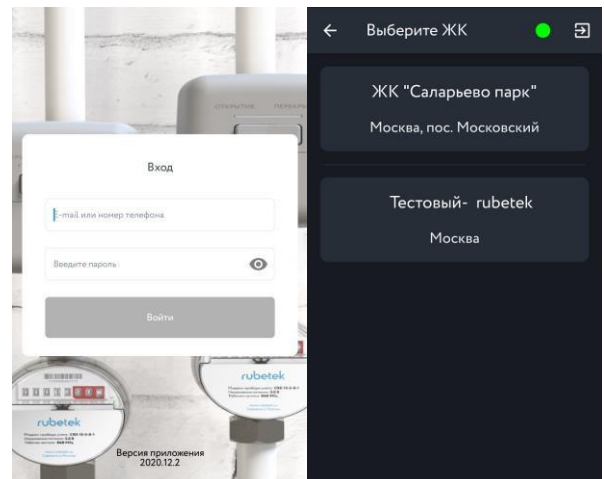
ОТКРЫТИЕ ПЕРЕКРЫТИЕ

Вход

E-mail или номер телефона

Введите пароль

Войти

rubetek

rubetek

Версия приложения
2020.12.2

← Выберите ЖК

ЖК "Саларьево парк"
Москва, пос. Московский

Тестовый- rubetek
Москва